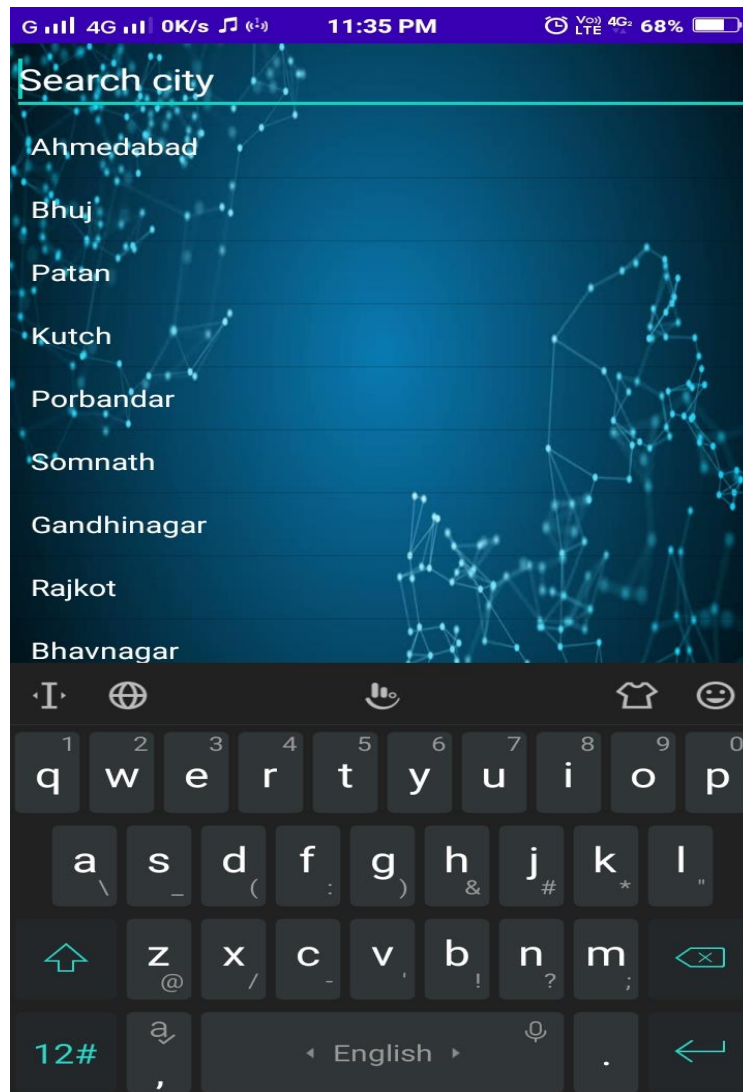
G 4G 0K/s 11:35 PM Vo) LTE 4G 68%

Search city

Ahmedabad

Bhuj

Patan

Kutch

Porbandar

Somnath

Gandhinagar

Rajkot

Bhavnagar

1 q 2 w 3 e 4 r 5 t 6 y 7 u 8 i 9 o 0 p

a \ s _ d ( f : g ) h & j # k * l "

z @ x / c - v ' b ! n ? m ;

12# a , ◂ English ▸ .